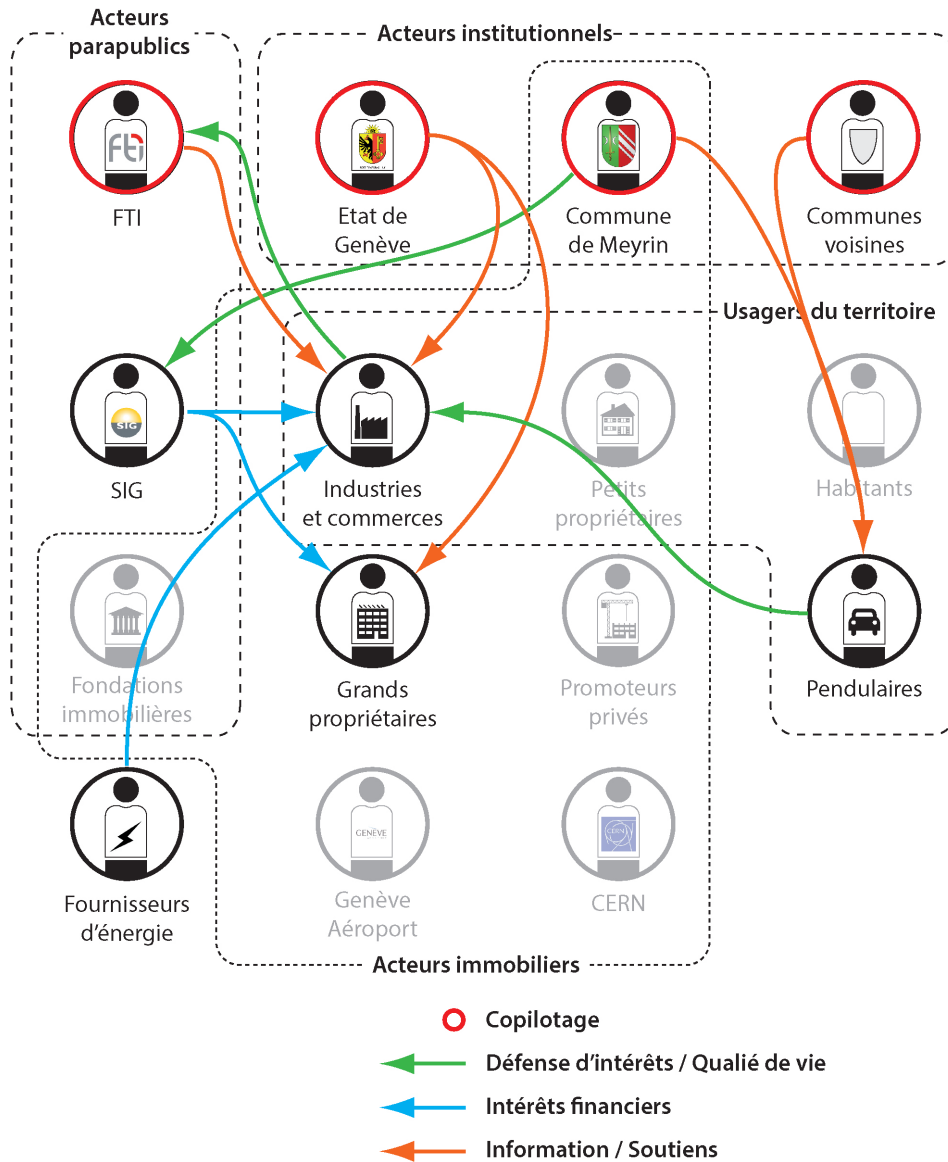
Acteurs parapublics

Acteurs institutionnels

FTI

Etat de Genève

Commune de Meyrin

Communes voisines

Usagers du territoire

SIG

Industries et commerces

Petits propriétaires

Habitants

Fondations immobilières

Grands propriétaires

Promoteurs privés

Pendulaires

Fournisseurs d'énergie

Genève Aéroport

CERN

Acteurs immobiliers

Copilotage

Défense d'intérêts / Qualié de vie

Intérêts financiers

Information / Soutiens